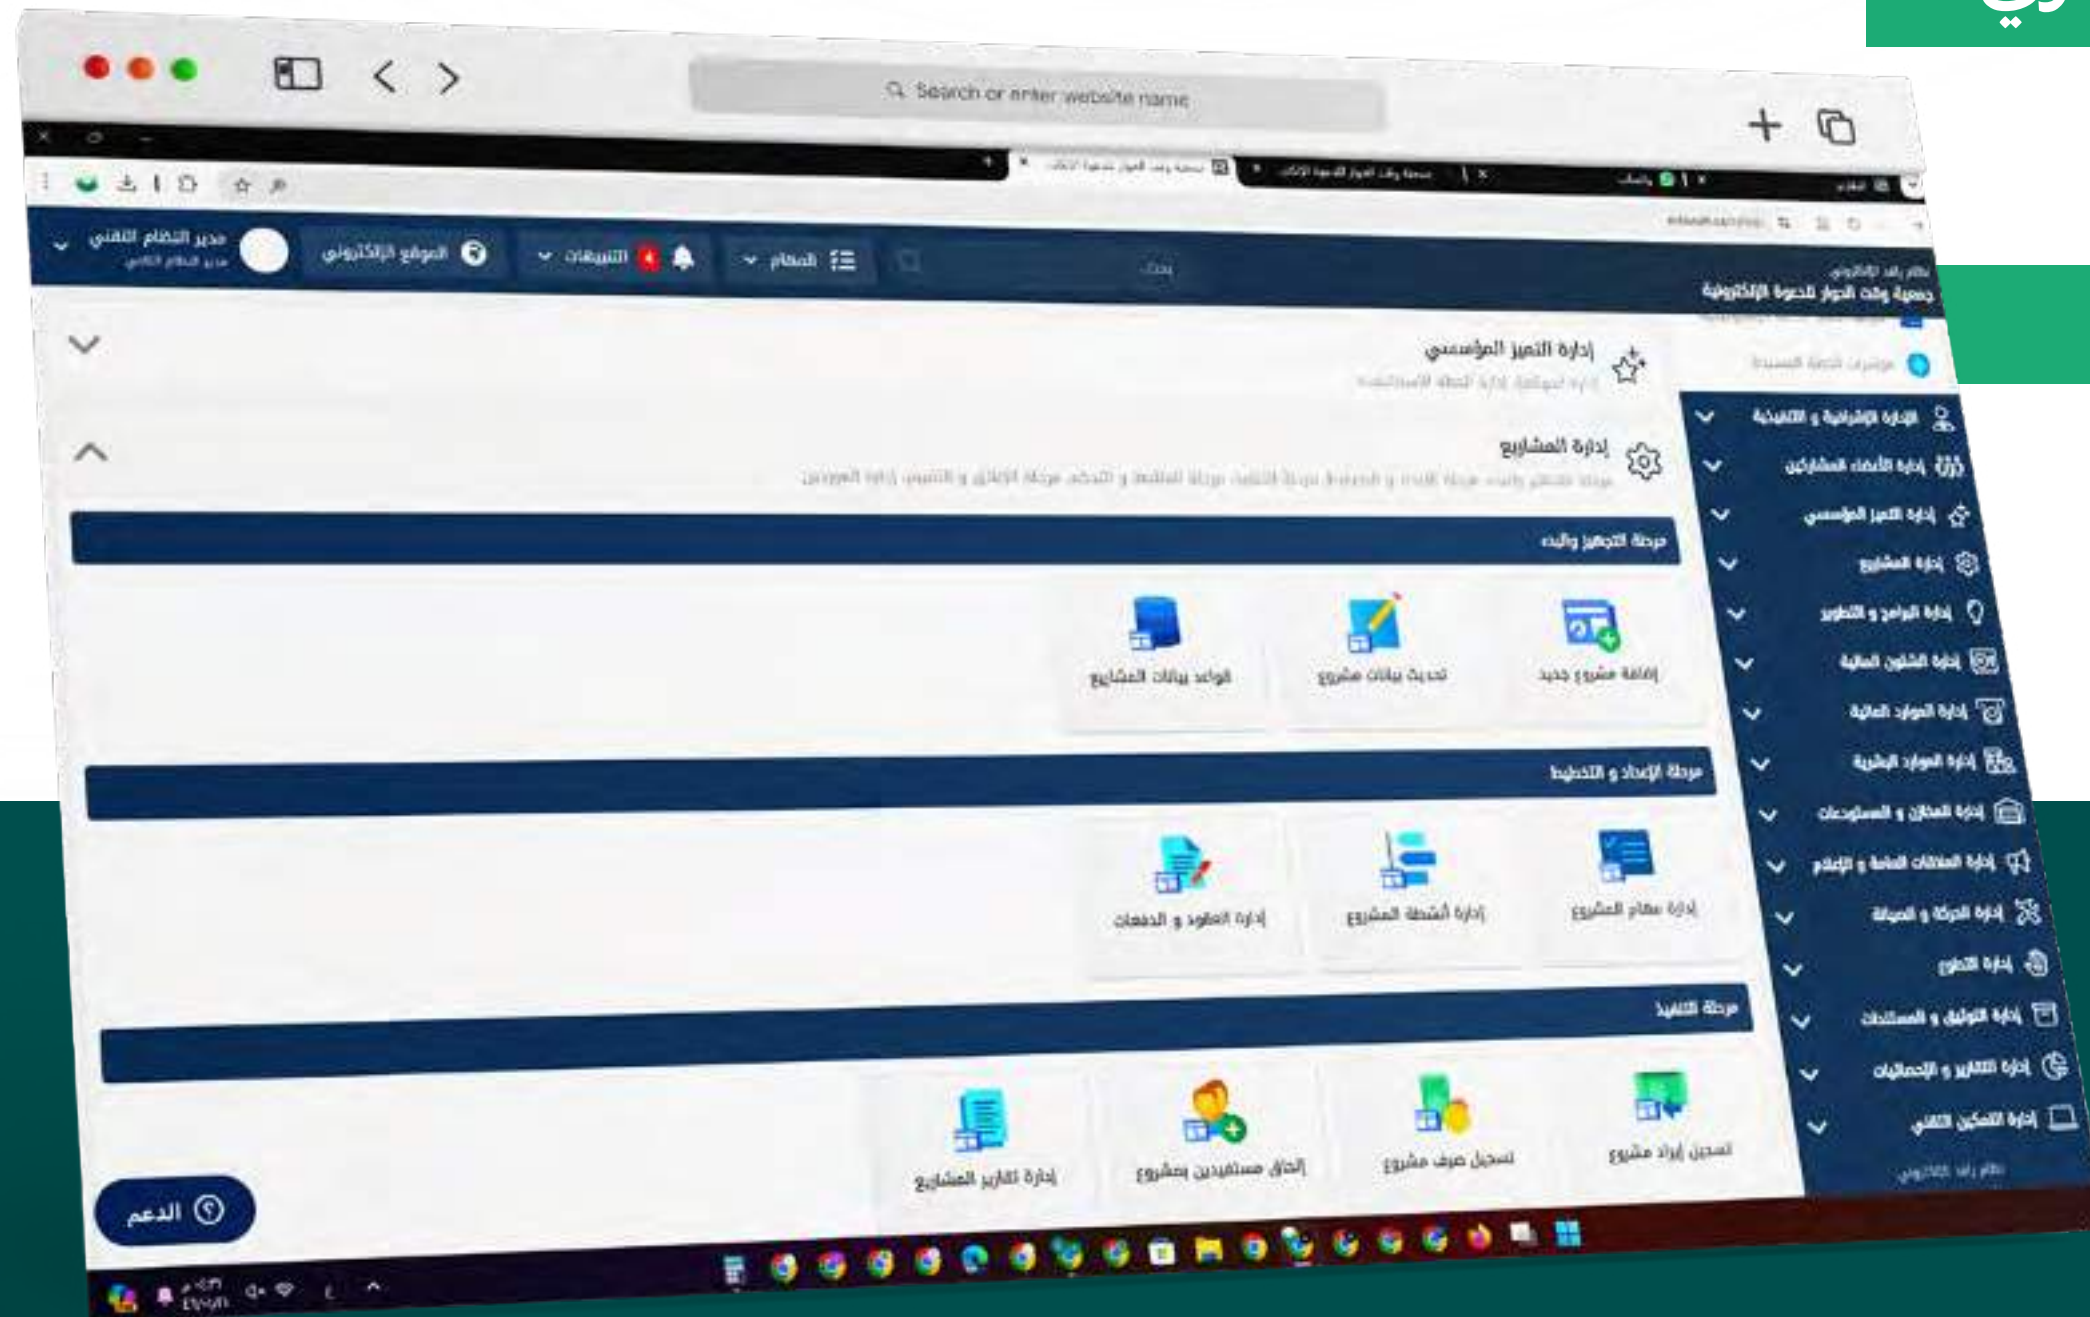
Search or enter website name

مدير النظام التقني
الموقع الإلكتروني
التنبيهات
المهام
بحث

جمعية وقف الحوار للدعوة الإلكترونية

إدارة التميز المؤسسي
إدارة المشاريع

مرحلة التجهيز والبدء
إضافة مشروع جديد
تحديث بيانات مشروع
الواعد بيانات المشاريع

مرحلة الإعداد و التخطيط
إدارة مهام المشروع
إدارة أنشطة المشروع
إدارة العقود و الدفعات

مرحلة التنفيذ
تسجيل إيراد مشروع
تسجيل صرف مشروع
إلحاق مستفيدين بمشروع
إدارة تقارير المشاريع

الإدارة الإشرافية و التنفيذية
إدارة شئون المشاركين
إدارة التميز المؤسسي
إدارة المشاريع
إدارة البرامج و التطوير
إدارة الشئون المالية
إدارة الموارد المالية
إدارة الموارد البشرية
إدارة المخازن و المستودعات
إدارة العلاقات العامة و الإعلام
إدارة الحركة و الصيانة
إدارة التطوع
إدارة التوثيق و المستندات
إدارة التقارير و الإحصائيات
إدارة التمكين التقني

الدعم